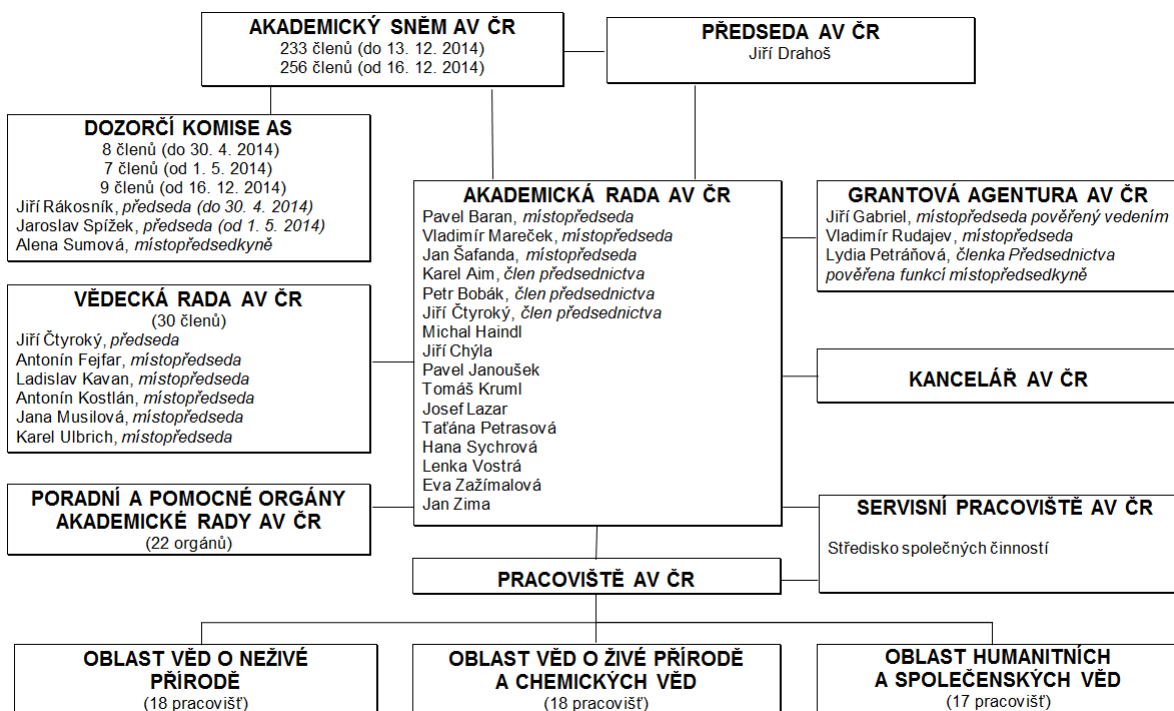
AKADEMICKÝ SNĚM AV ČR
233 členů (do 13. 12. 2014)
256 členů (od 16. 12. 2014)

PŘEDSEDA AV ČR
Jiří Drahoš

DOZORČÍ KOMISE AS
8 členů (do 30. 4. 2014)
7 členů (od 1. 5. 2014)
9 členů (od 16. 12. 2014)
Jiří Rákosník, *předseda (do 30. 4. 2014)*
Jaroslav Spížek, *předseda (od 1. 5. 2014)*
Alena Sumová, *místopředsedkyně*

AKADEMICKÁ RADA AV ČR
Pavel Baran, *místopředseda*
Vladimír Mareček, *místopředseda*
Jan Šafanda, *místopředseda*
Karel Aim, *člen předsednictva*
Petr Bobák, *člen předsednictva*
Jiří Čtyroký, *člen předsednictva*
Michal Haindl
Jiří Chýla
Pavel Janoušek
Tomáš Kruml
Josef Lazar
Taťána Petrasová
Hana Sychrová
Lenka Vostrá
Eva Zažímalová
Jan Zima

GRANTOVÁ AGENTURA AV ČR
Jiří Gabriel, *místopředseda pověřený vedením*
Vladimír Rudajev, *místopředseda*
Lydia Petráňová, *členka Předsednictva pověřena funkcí místopředsedkyně*

VĚDECKÁ RADA AV ČR
(30 členů)
Jiří Čtyroký, *předseda*
Antonín Fejfar, *místopředseda*
Ladislav Kavan, *místopředseda*
Antonín Kostlán, *místopředseda*
Jana Musilová, *místopředseda*
Karel Ulbrich, *místopředseda*

KANCELÁŘ AV ČR

PORADNÍ A POMOCNÉ ORGÁNY AKADEMICKÉ RADY AV ČR
(22 orgánů)

SERVISNÍ PRACOVIŠTĚ AV ČR
Středisko společných činností

PRACOVIŠTĚ AV ČR

OBLAST VĚD O NEŽIVÉ PŘÍRODĚ
(18 pracovišť)

OBLAST VĚD O ŽIVÉ PŘÍRODĚ A CHEMICKÝCH VĚD
(18 pracovišť)

OBLAST HUMANITNÍCH A SPOLEČENSKÝCH VĚD
(17 pracovišť)